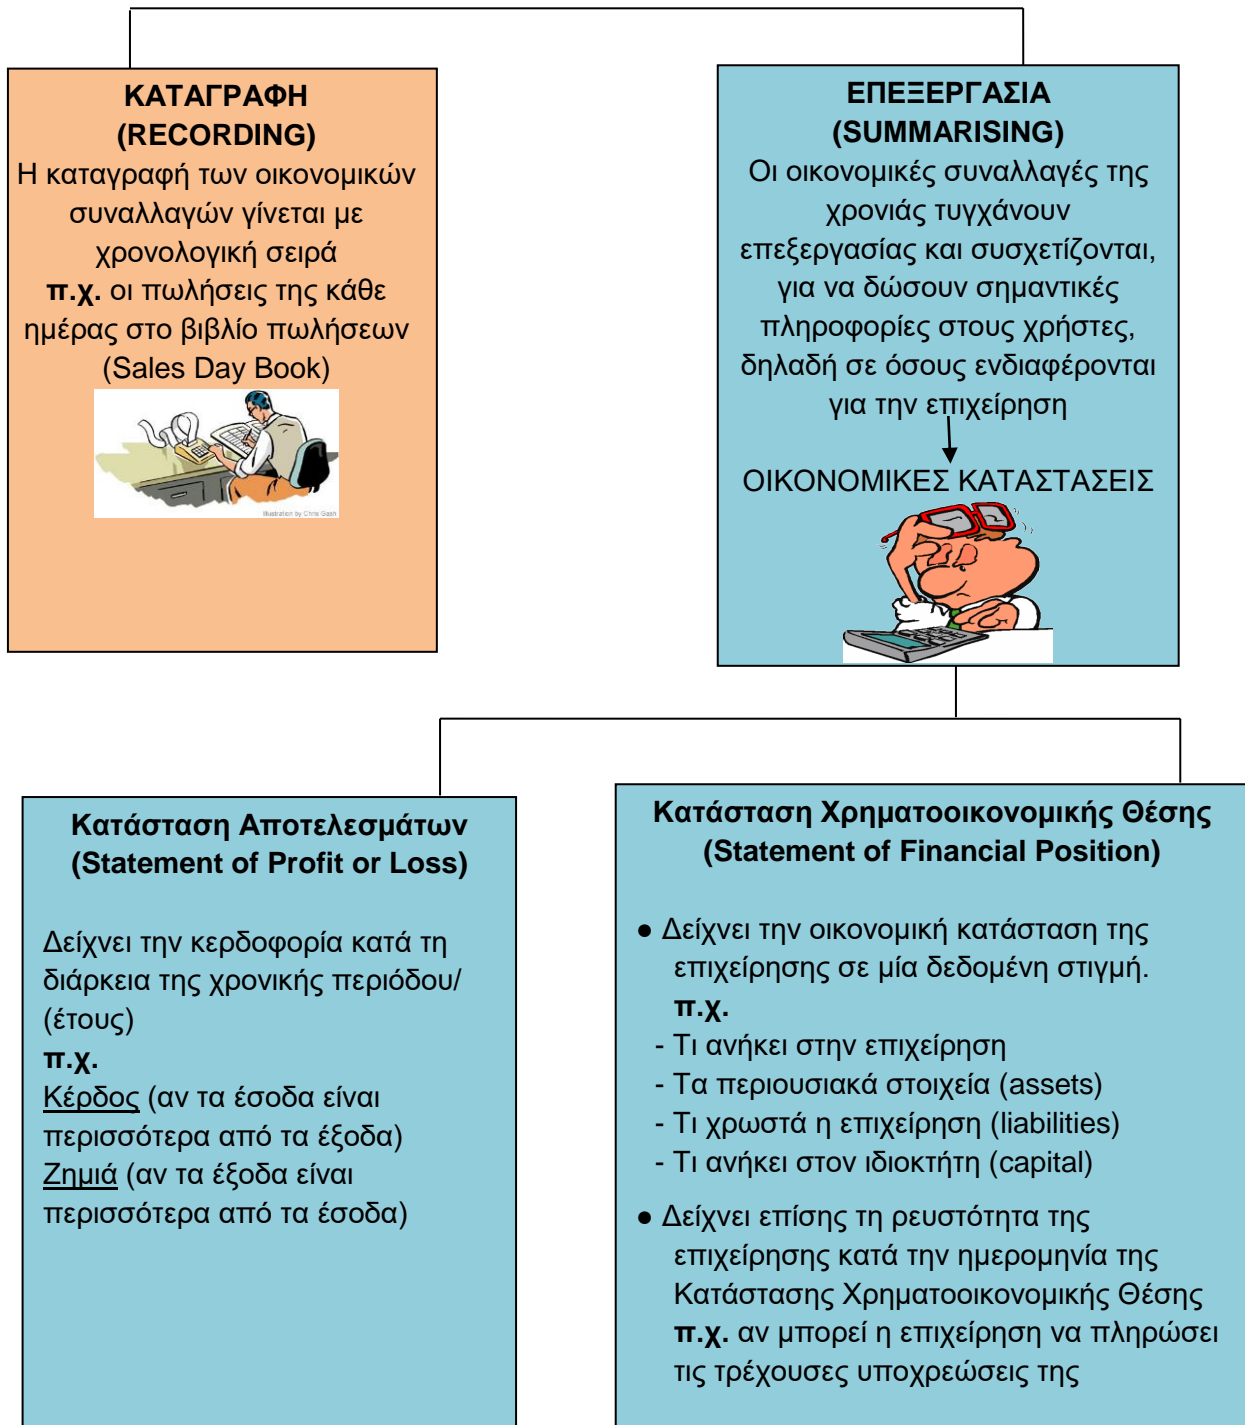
ΚΑΤΑΓΡΑΦΗ
(RECORDING)
Η καταγραφή των οικονομικών συναλλαγών γίνεται με χρονολογική σειρά
π.χ. οι πωλήσεις της κάθε ημέρας στο βιβλίο πωλήσεων (Sales Day Book)

Illustration by Chris Gash

ΕΠΕΞΕΡΓΑΣΙΑ
(SUMMARISING)
Οι οικονομικές συναλλαγές της χρονιάς τυγχάνουν επεξεργασίας και συσχετίζονται, για να δώσουν σημαντικές πληροφορίες στους χρήστες, δηλαδή σε όσους ενδιαφέρονται για την επιχείρηση

ΟΙΚΟΝΟΜΙΚΕΣ ΚΑΤΑΣΤΑΣΕΙΣ

Κατάσταση Αποτελεσμάτων
(Statement of Profit or Loss)

Δείχνει την κερδοφορία κατά τη διάρκεια της χρονικής περιόδου/(έτους)
π.χ.
Κέρδος (αν τα έσοδα είναι περισσότερα από τα έξοδα)
Ζημιά (αν τα έξοδα είναι περισσότερα από τα έσοδα)

Κατάσταση Χρηματοοικονομικής Θέσης
(Statement of Financial Position)

● Δείχνει την οικονομική κατάσταση της επιχείρησης σε μία δεδομένη στιγμή.
π.χ.
- Τι ανήκει στην επιχείρηση
- Τα περιουσιακά στοιχεία (assets)
- Τι χρωστά η επιχείρηση (liabilities)
- Τι ανήκει στον ιδιοκτήτη (capital)

● Δείχνει επίσης τη ρευστότητα της επιχείρησης κατά την ημερομηνία της Κατάστασης Χρηματοοικονομικής Θέσης
π.χ. αν μπορεί η επιχείρηση να πληρώσει τις τρέχουσες υποχρεώσεις της